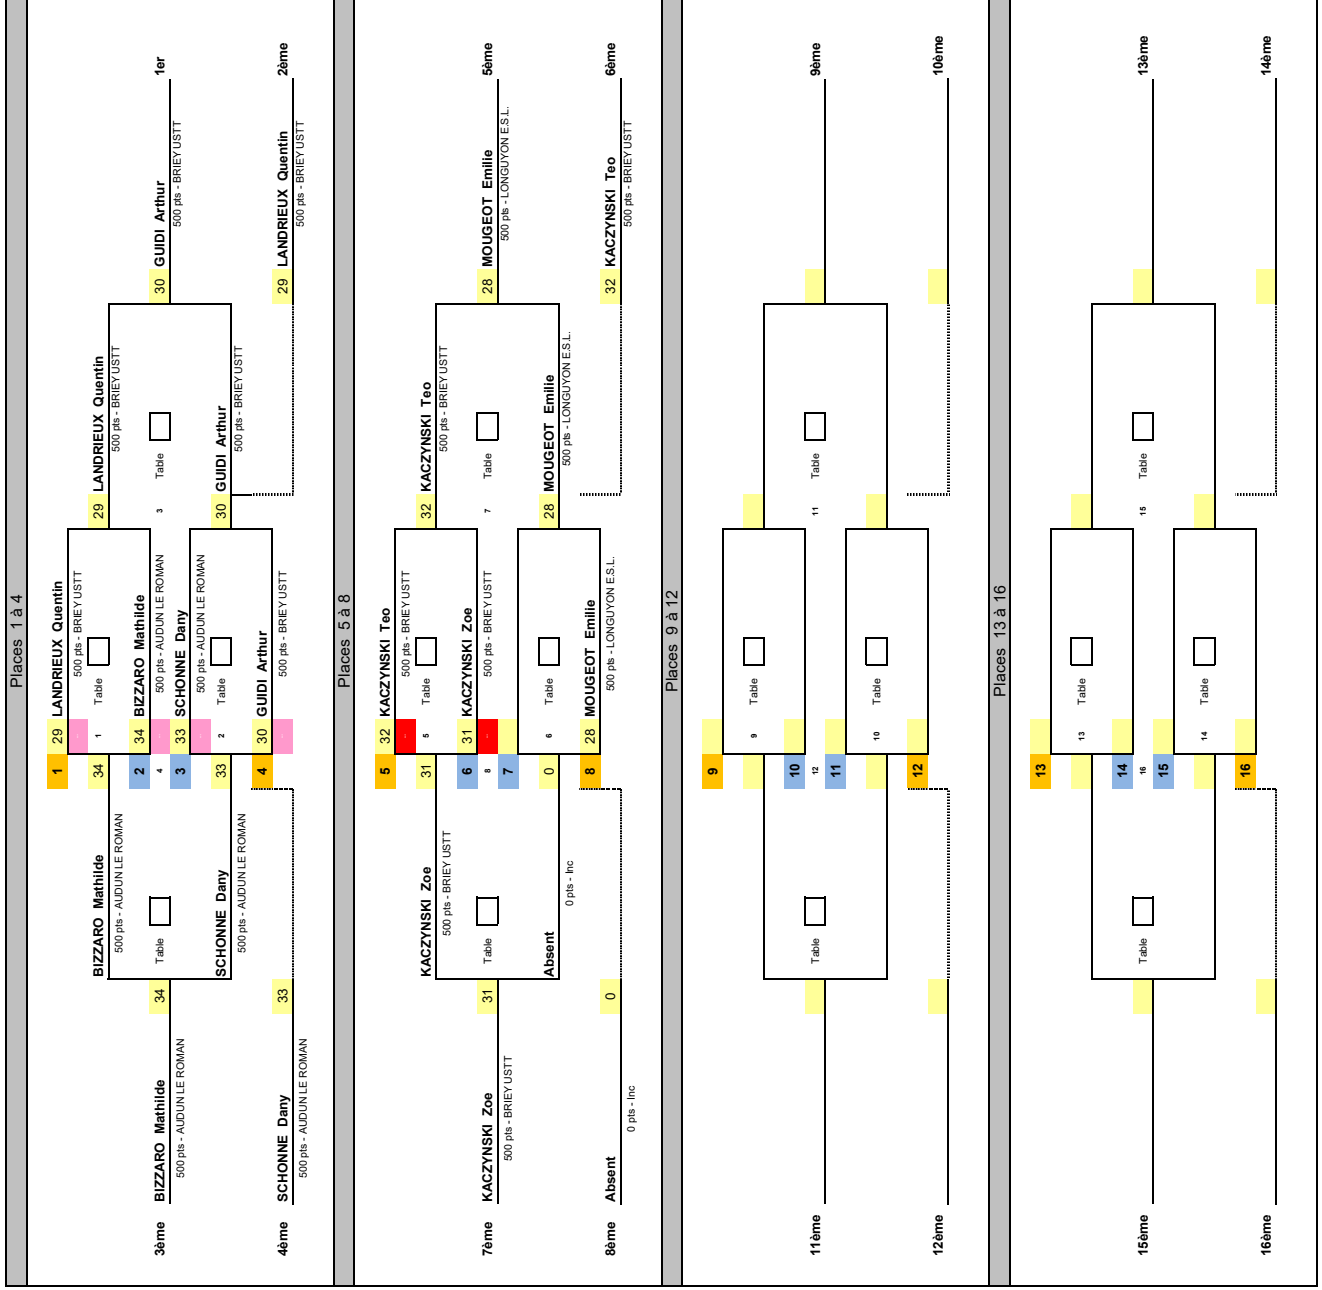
Places 1 à 4

1 29 LANDRIEUX Quentin 500 pts - BRIEY USTT Table 1
34 2 34 BIZZARO Mathilde 500 pts - AUDUN LE ROMAN Table 4
3 33 SCHONNE Dany 500 pts - AUDUN LE ROMAN Table 2
33 4 30 GUIDI Arthur 500 pts - BRIEY USTT

29 LANDRIEUX Quentin 500 pts - BRIEY USTT Table 3
30 GUIDI Arthur 500 pts - BRIEY USTT

30 GUIDI Arthur 500 pts - BRIEY USTT 1er
29 LANDRIEUX Quentin 500 pts - BRIEY USTT 2ème

BIZZARO Mathilde 500 pts - AUDUN LE ROMAN Table 34
SCHONNE Dany 500 pts - AUDUN LE ROMAN 33

3ème BIZZARO Mathilde 500 pts - AUDUN LE ROMAN
4ème SCHONNE Dany 500 pts - AUDUN LE ROMAN

Places 5 à 8

5 32 KACZYNSKI Teo 500 pts - BRIEY USTT Table 5
31 6 31 KACZYNSKI Zoe 500 pts - BRIEY USTT Table 8
7 0 Table 6
8 28 MOUGEOT Emilie 500 pts - LONGUYON E.S.L.

32 KACZYNSKI Teo 500 pts - BRIEY USTT Table 7
28 MOUGEOT Emilie 500 pts - LONGUYON E.S.L.

28 MOUGEOT Emilie 500 pts - LONGUYON E.S.L. 5ème
32 KACZYNSKI Teo 500 pts - BRIEY USTT 6ème

KACZYNSKI Zoe 500 pts - BRIEY USTT Table 31
Absent 0 pts - Inc 0

7ème KACZYNSKI Zoe 500 pts - BRIEY USTT
8ème Absent 0 pts - Inc

Places 9 à 12

9 Table 9
10 12 11 Table 10
12
Table 11
Table
9ème
10ème
11ème
12ème

Places 13 à 16

13 Table 13
14 16 15 Table 14
16
Table 15
Table
13ème
14ème
15ème
16ème